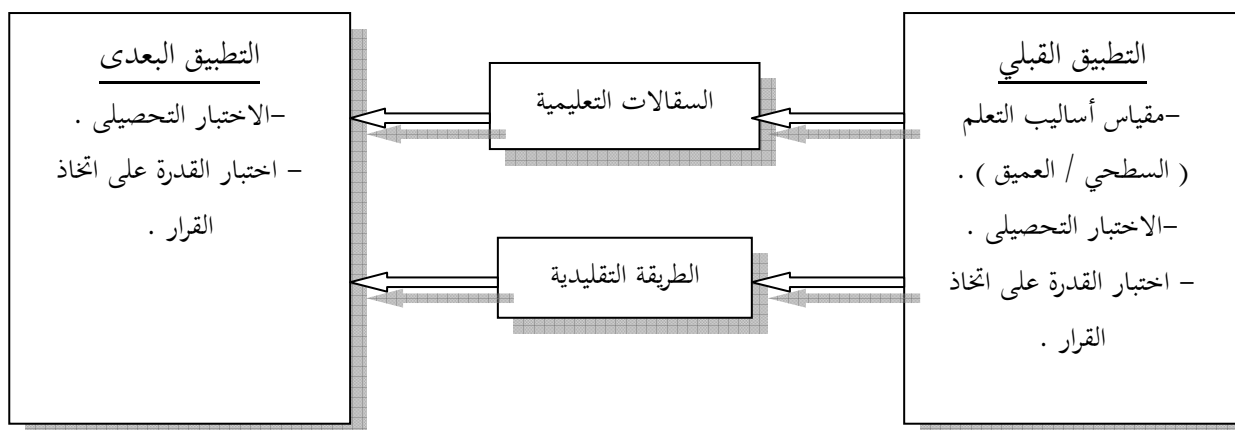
التطبيق القبلي
-مقياس أساليب التعلم ( السطحي / العميق ) .
-الاختبار التحصيلى .
– اختبار القدرة على اتخاذ القرار .

السقالات التعليمية

الطريقة التقليدية

التطبيق البعدى
-الاختبار التحصيلى .
– اختبار القدرة على اتخاذ القرار .